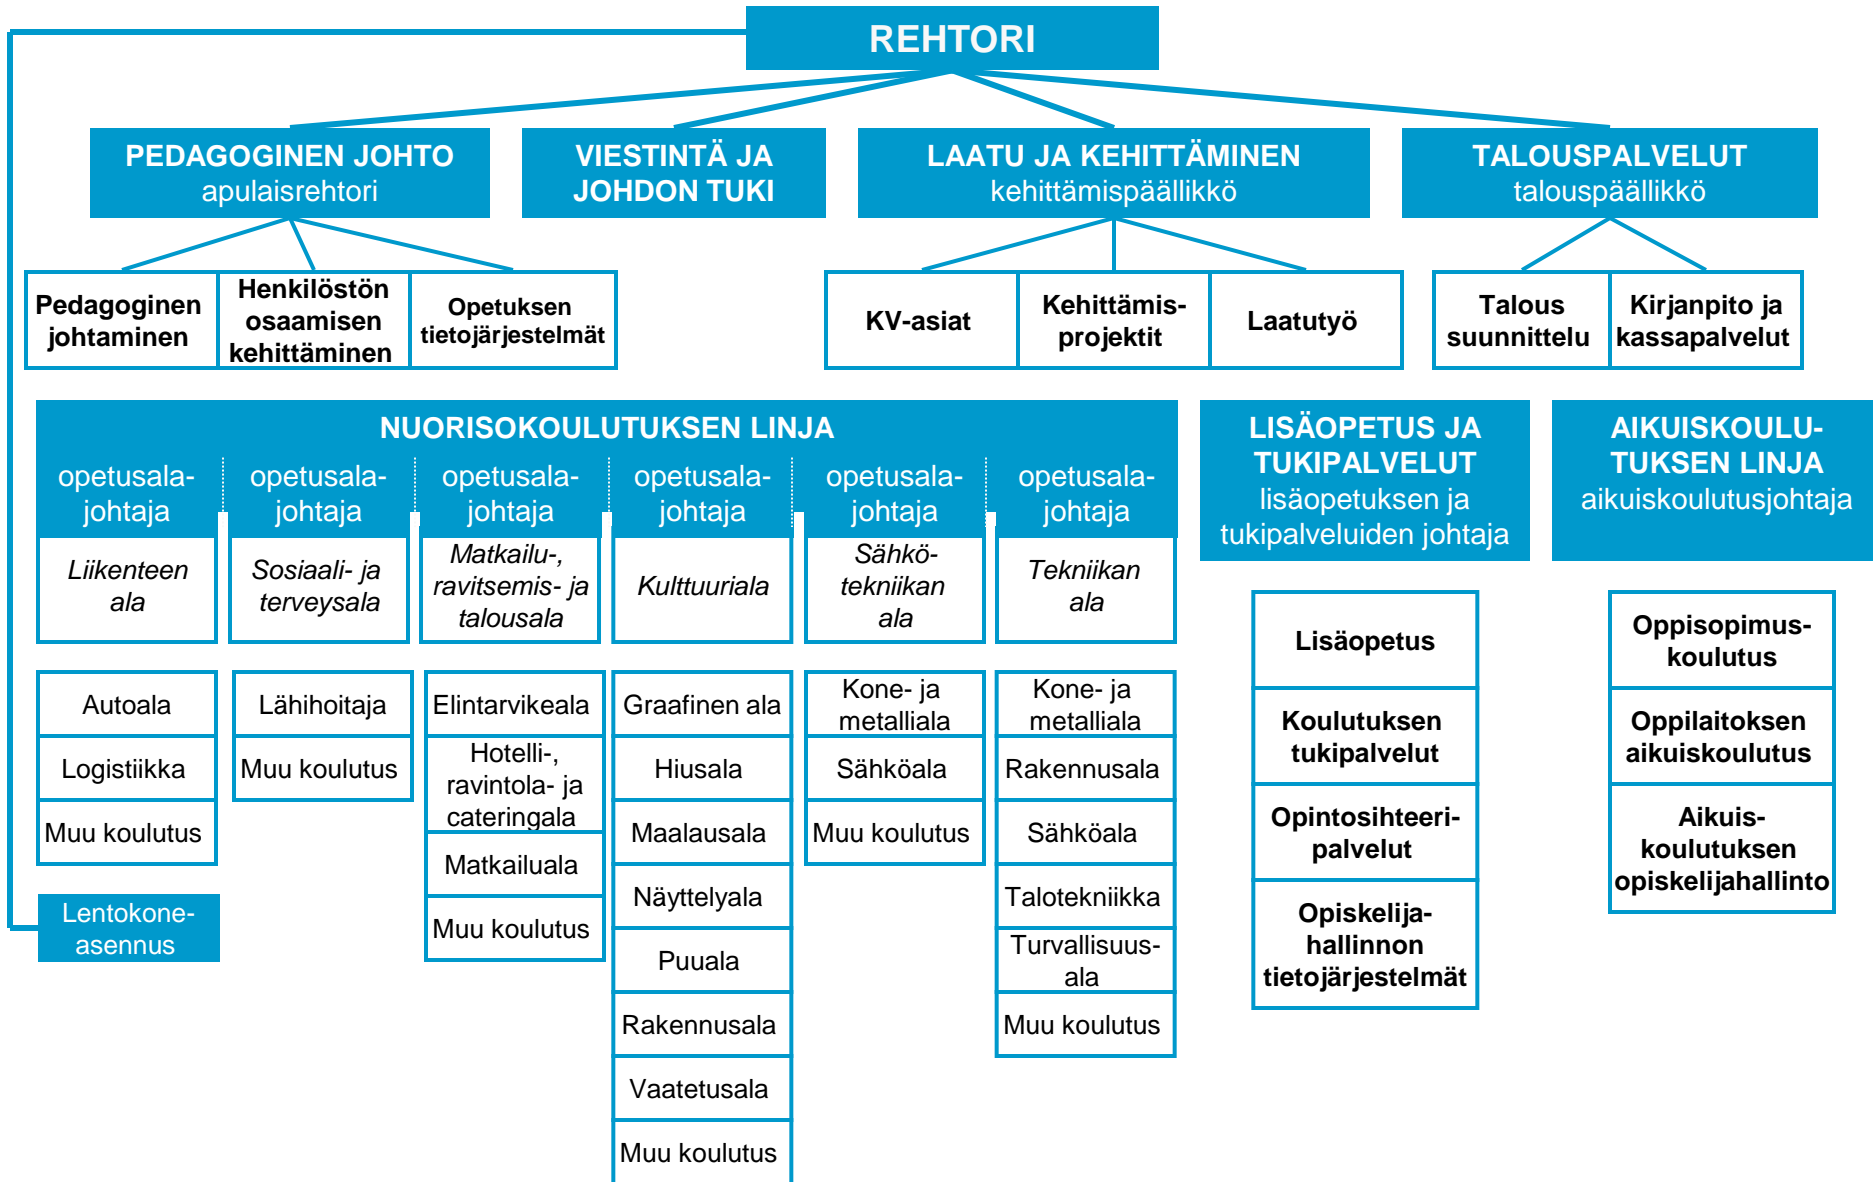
REHTORI

PEDAGOGINEN JOHTO
apulaisrehtori

VIESTINTÄ JA JOHDON TUKI

LAATU JA KEHITTÄMINEN
kehittämispäällikkö

TALOUSPALVELUT
talouspäällikkö

Pedagoginen johtaminen

Henkilöstön osaamisen kehittäminen

Opetuksen tietojärjestelmät

KV-asiat

Kehittämis-projektit

Laatutyö

Talous suunnittelu

Kirjanpito ja kassapalvelut

NUORISOKOULUTUKSEN LINJA

opetusala-johtaja

Liikenteen ala

Autoala

Logistiikka

Muu koulutus

Lentokone-asennus

opetusala-johtaja

Sosiaali- ja terveysala

Lähihoitaja

Muu koulutus

opetusala-johtaja

Matkailu-, ravitsemis- ja talousala

Elintarvikeala

Hotelli-, ravintola- ja cateringala

Matkailuala

Muu koulutus

opetusala-johtaja

Kulttuuriala

Graafinen ala

Hiusala

Maalausala

Näyttelyala

Puuala

Rakennusala

Vaatetusala

Muu koulutus

opetusala-johtaja

Sähkö-tekniikan ala

Kone- ja metalliala

Sähköala

Muu koulutus

opetusala-johtaja

Tekniikan ala

Kone- ja metalliala

Rakennusala

Sähköala

Talotekniikka

Turvallisuus-ala

Muu koulutus

LISÄOPETUS JA TUKIPALVELUT
lisäopetuksen ja tukipalveluiden johtaja

Lisäopetus

Koulutuksen tukipalvelut

Opintosihteeri-palvelut

Opiskelija-hallinnon tietojärjestelmät

AIKUISKOULU-TUKSEN LINJA
aikuiskoulutusjohtaja

Oppisopimus-koulutus

Oppilaitoksen aikuiskoulutus

Aikuis-koulutuksen opiskelijahallinto